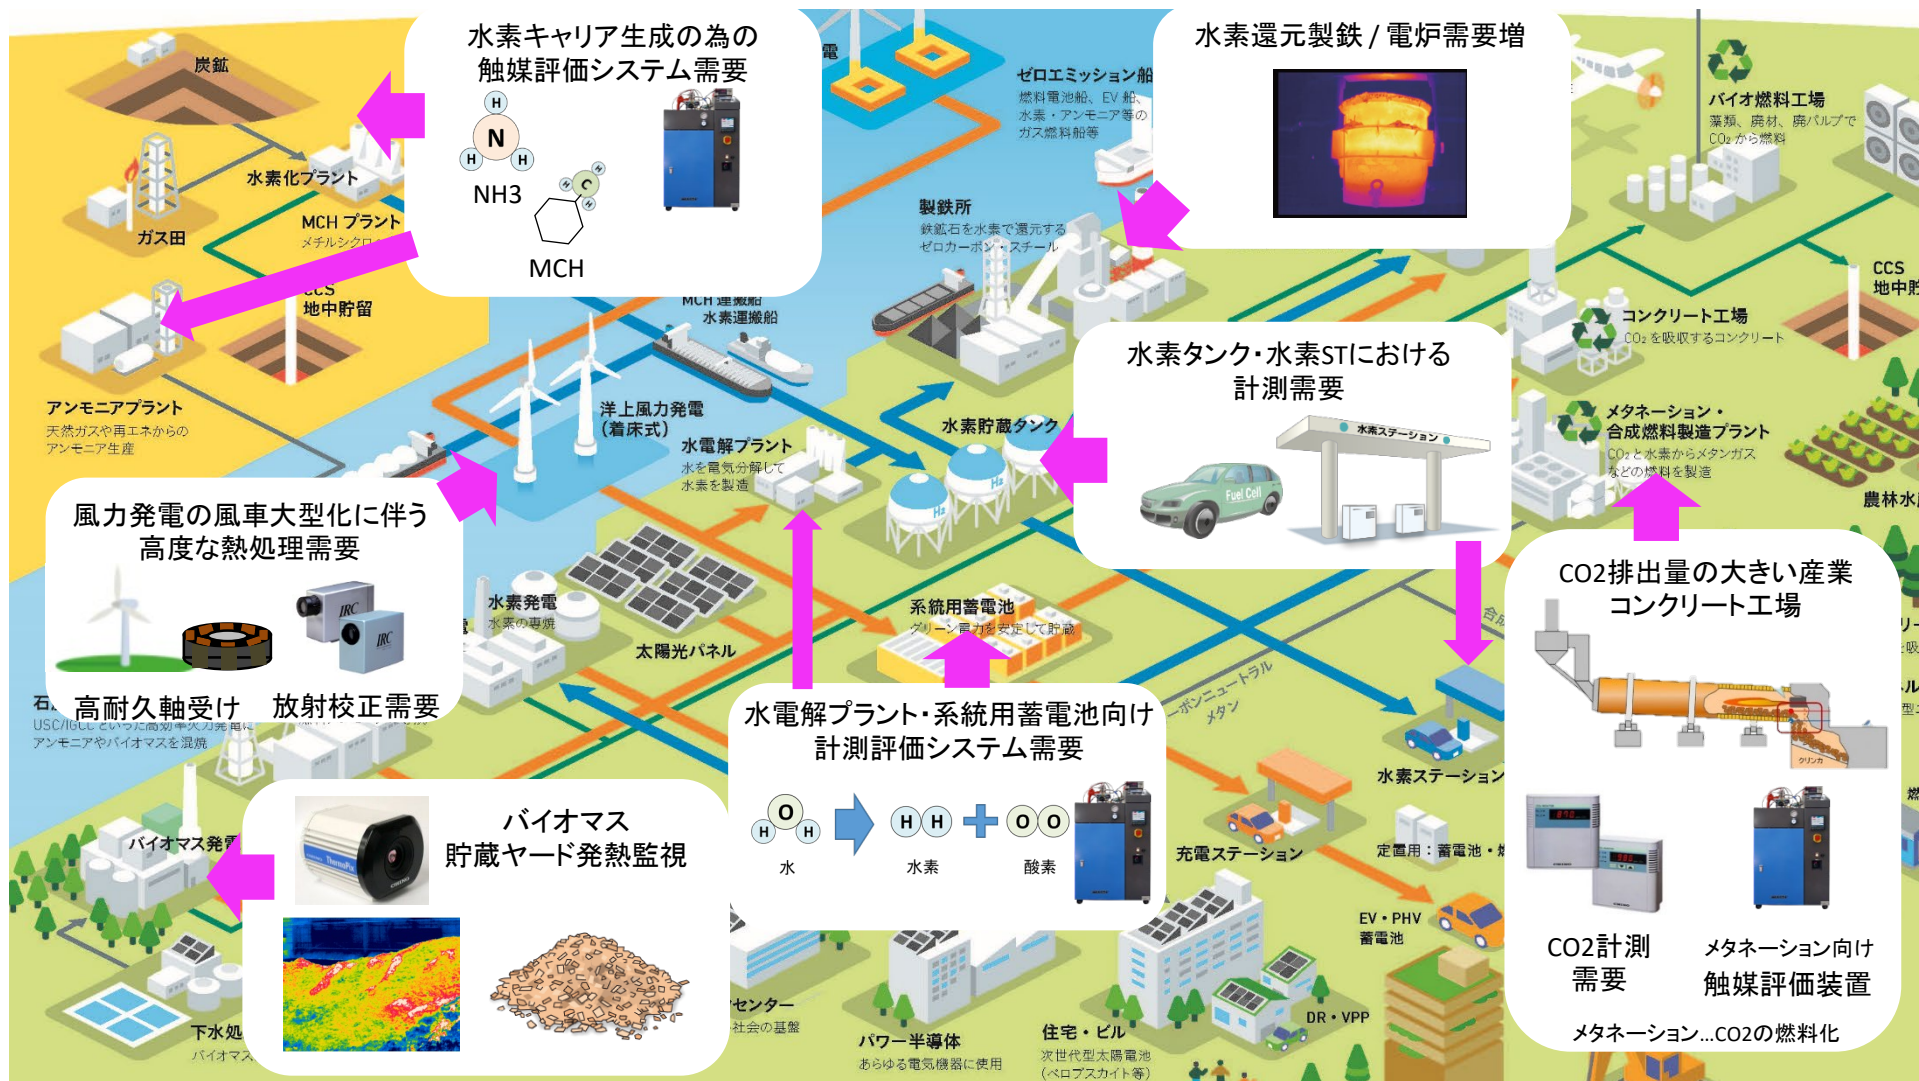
水素キャリア生成の為の
触媒評価システム需要

NH3

MCH

水素還元製鉄 / 電炉需要増

炭鉱

水素化プラント

ガス田

MCH プラント
メチルシクロ

CCS
地中貯留

アンモニアプラント
天然ガスや再エネからのアンモニア生産

ゼロエミッション船
燃料電池船、EV 船、水素・アンモニア等のガス燃料船等

製鉄所
鉄鉱石を水素で還元するゼロカーボン・スチール

MCH 運搬船
水素運搬船

洋上風力発電
(着床式)

水電解プラント
水を電気分解して水素を製造

水素貯蔵タンク

バイオ燃料工場
藻類、廃材、廃パルプでCO₂から燃料

CCS
地中貯

コンクリート工場
CO₂を吸収するコンクリート

メタネーション・
合成燃料製造プラント
CO₂と水素からメタンガスなどの燃料を製造

農林水

水素タンク・水素STにおける
計測需要

水素ステーション

Fuel Cell

風力発電の風車大型化に伴う
高度な熱処理需要

高耐久軸受け　放射校正需要

石
USC/IGCC といった高効率火力発電に
アンモニアやバイオマスを混焼

水素発電
水素の専焼

太陽光パネル

系統用蓄電池
グリーン電力を安定して貯蔵

カーボンニュートラル
メタン

水電解プラント・系統用蓄電池向け
計測評価システム需要

水　水素　酸素

CO2排出量の大きい産業
コンクリート工場

クリンカ

水素ステーション

充電ステーション

定置用：蓄電池・

EV・PHV
蓄電池

DR・VPP

CO2計測
需要

メタネーション向け
触媒評価装置

メタネーション…CO2の燃料化

バイオマス
貯蔵ヤード発熱監視

バイオマス発電

下水処
バイオマス

センター
社会の基盤

パワー半導体
あらゆる電気機器に使用

住宅・ビル
次世代型太陽電池
(ペロブスカイト等)